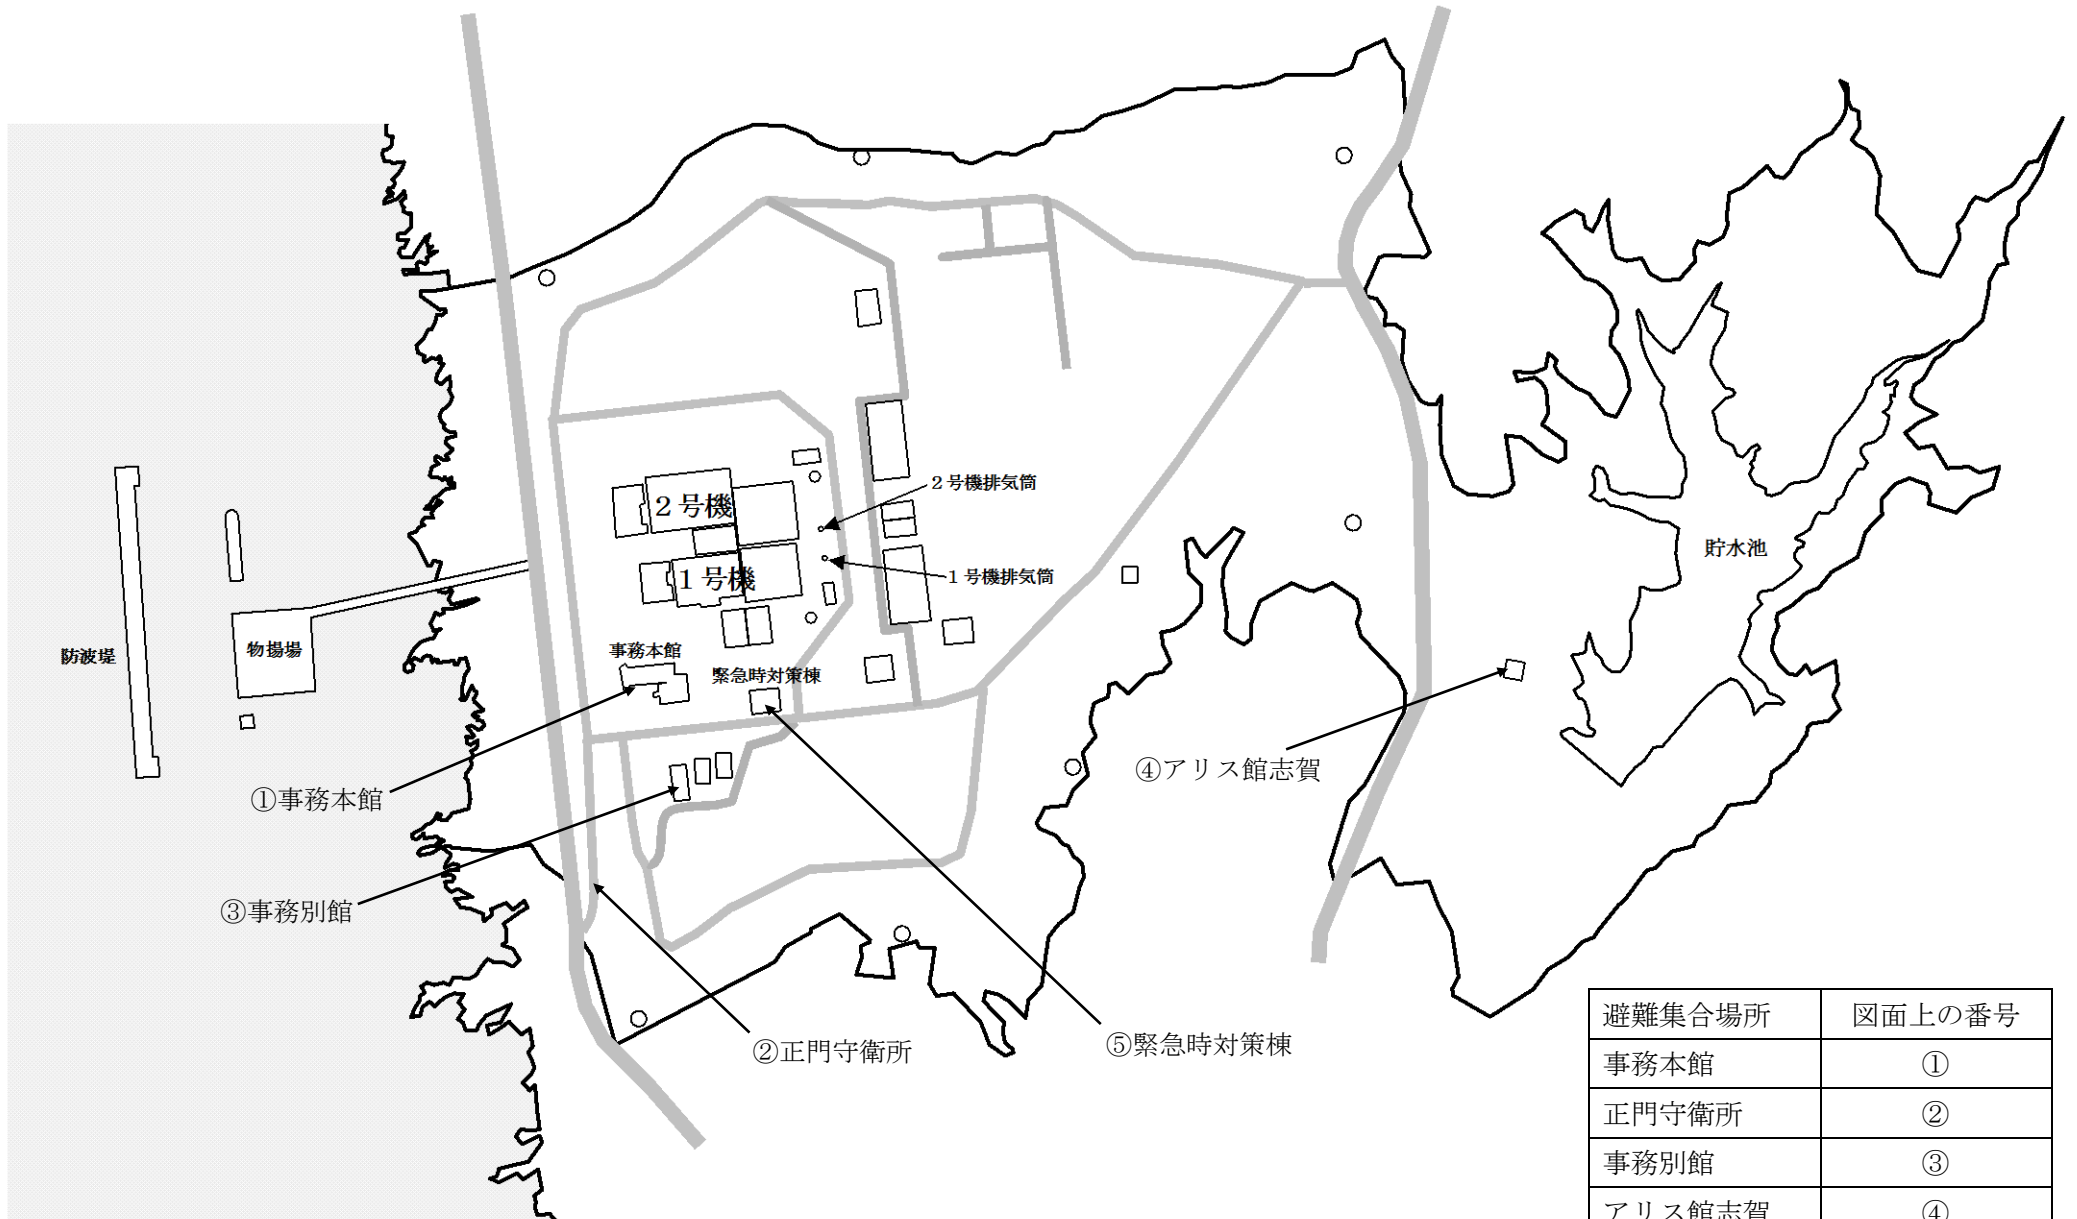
２号機排気筒

２号機

１号機

１号機排気筒

貯水池

防波堤

物揚場

事務本館

緊急時対策棟

④アリス館志賀

①事務本館

③事務別館

②正門守衛所

⑤緊急時対策棟

| 避難集合場所 | 図面上の番号 |
|---|---|
| 事務本館 | ① |
| 正門守衛所 | ② |
| 事務別館 | ③ |
| アリス館志賀 | ④ |